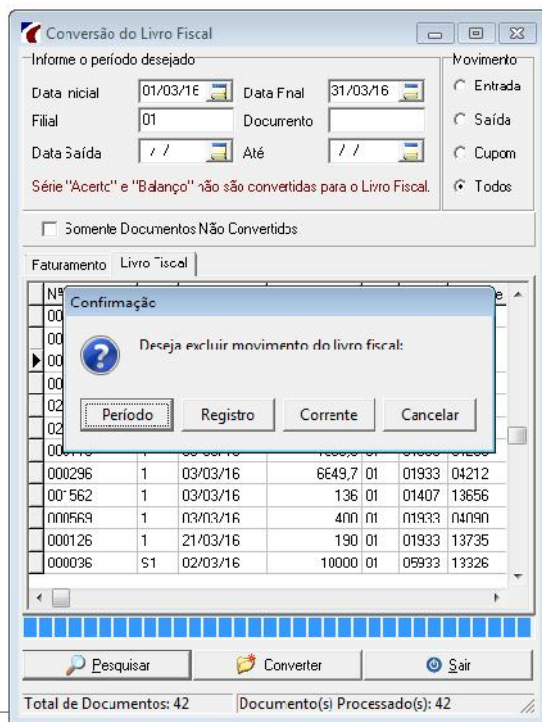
Conversão do Livro Fiscal

Informe o período desejado

Data Inicial 01/03/16

Data Final 31/03/16

Filial 01

Documento

Data Saída / /

Até / /

Série "Acerto" e "Balanço" não são convertidas para o Livro Fiscal.

Movimento

Entrada

Saída

Cupom

Todos

Somente Documentos Não Convertidos

Faturamento

Livro Fiscal

Confirmação

Deseja excluir movimento do livro fiscal:

Período

Registro

Corrente

Cancelar

| Nº | | | | | | |
|---|---|---|---|---|---|---|
| 00 | | | | | | |
| 00 | | | | | | |
| 00 | | | | | | |
| 00 | | | | | | |
| 02 | | | | | | |
| 02 | | | | | | |
| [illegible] | | | | | | |
| 000296 | 1 | 03/03/16 | 6649,7 | 01 | 01933 | 04212 |
| 001562 | 1 | 03/03/16 | 136 | 01 | 01407 | 13656 |
| 000569 | 1 | 03/03/16 | 400 | 01 | 01933 | 04090 |
| 000126 | 1 | 21/03/16 | 190 | 01 | 01933 | 13735 |
| 000036 | S1 | 02/03/16 | 10000 | 01 | 05933 | 13326 |

Pesquisar

Converter

Sair

Total de Documentos: 42

Documento(s) Processado(s): 42